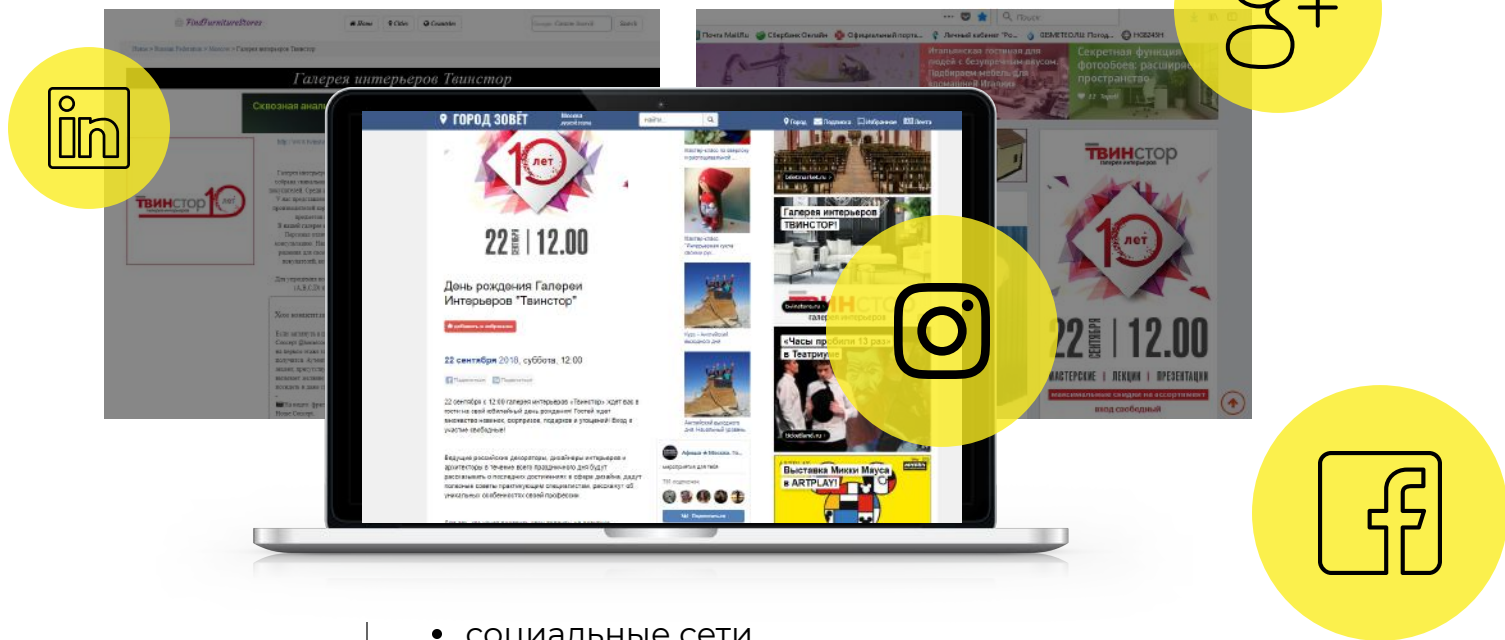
FindFurnitureStores

Home Cities Countries

Search

Галерея интерьеров Твинстор

Сквозная анал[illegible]

ТВИНСТОР 10 лет

Почта Mail.Ru Сбербанк Онлайн Официальный портал Личный кабинет GEMETEO.RU Погода HGB24H

Поиск

Итальянская гостиная для людей с безупречным вкусом. Подбираем мебель для вашей Италии

Секретная функция фотообоев: расширение пространства

ГОРОД ЗОВЁТ

Москва

найти...

Город Подписка Избранное Лента

10 лет

22 сентября | 12.00

День рождения Галереи Интерьеров "Твинстор"

добавить в избранное

22 сентября 2018, суббота, 12:00

Поделиться Поделиться

22 сентября с 12:00 галерея интерьеров «Твинстор» ждет вас в гости на свой юбилейный день рождения! Гостей ждет знакомство с новинками, сюрпризов, подарков и угощений! Вход в участие свободный!

Ведущие российские декораторы, дизайнеры интерьеров и архитекторы в течение всего праздничного дня будут рассказывать о последних достижениях в сфере дизайна, дадут полезные советы практикующим специалистам, расскажут об уникальных особенностях своей профессии.

Галерея интерьеров ТВИНСТОР!

ТВИНСТОР галерея интерьеров

«Часы пробили 13 раз» в Театрище

Выставка Микки Мауса в ARTPLAY!

Афиша Москва

Подписаться

ТВИНСТОР галерея интерьеров

10 лет

22 сентября | 12.00

мастерские | лекции | презентации

максимальные скидки на ассортимент

вход свободный

• социальные сети